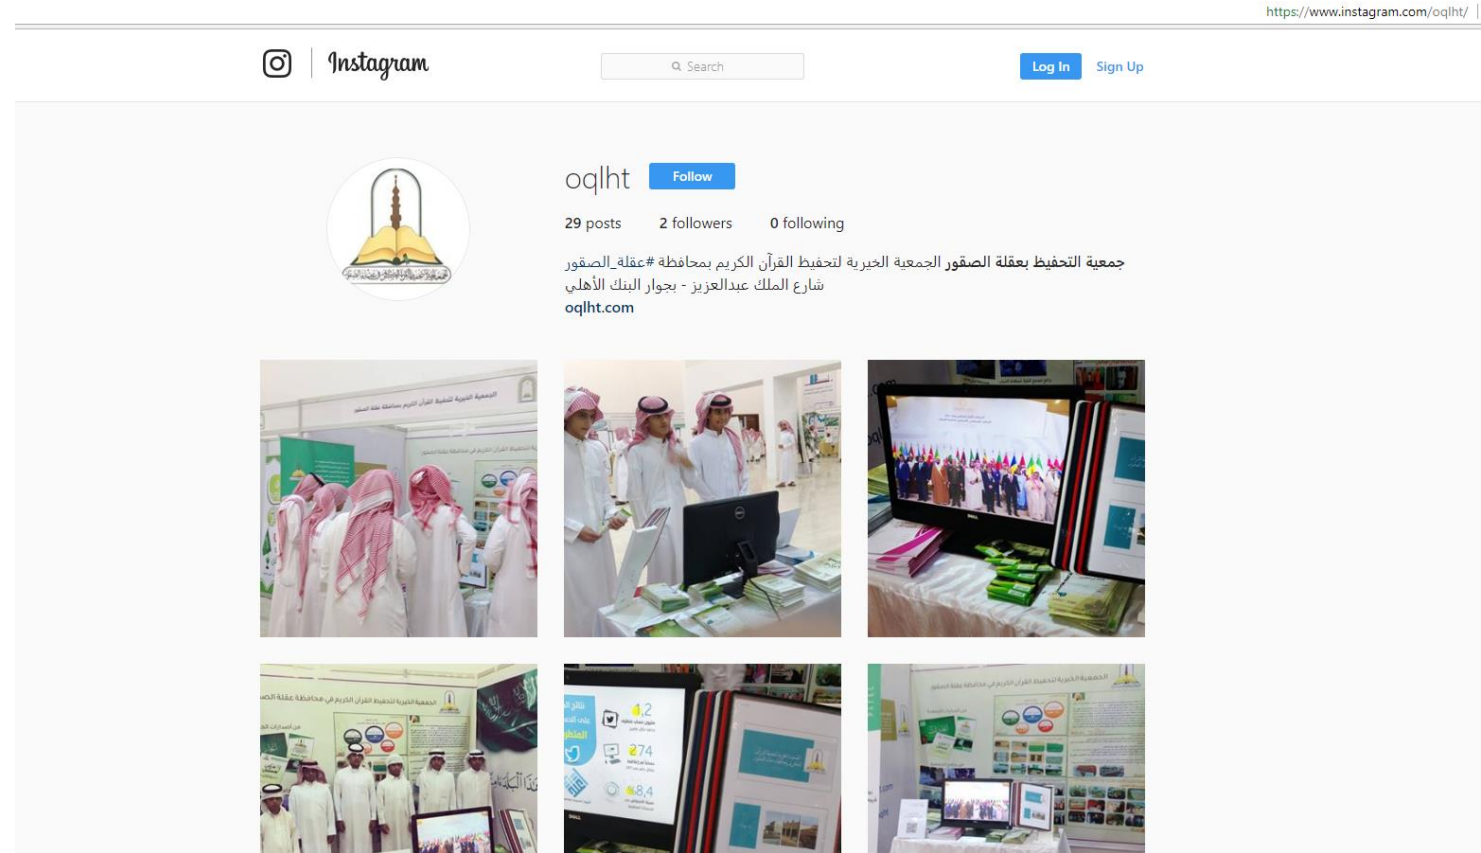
https://www.instagram.com/oqlht/

Instagram

Search

Log In Sign Up

oqlht Follow

29 posts 2 followers 0 following

جمعية التحفيظ بعقلة الصقور الجمعية الخيرية لتحفيظ القرآن الكريم بمحافظة #عقلة_الصقور
شارع الملك عبدالعزيز - بجوار البنك الأهلي
oqlht.com

الجمعية الخيرية لتحفيظ القرآن الكريم بمحافظة عقلة الصقور

4.2

274

8.4